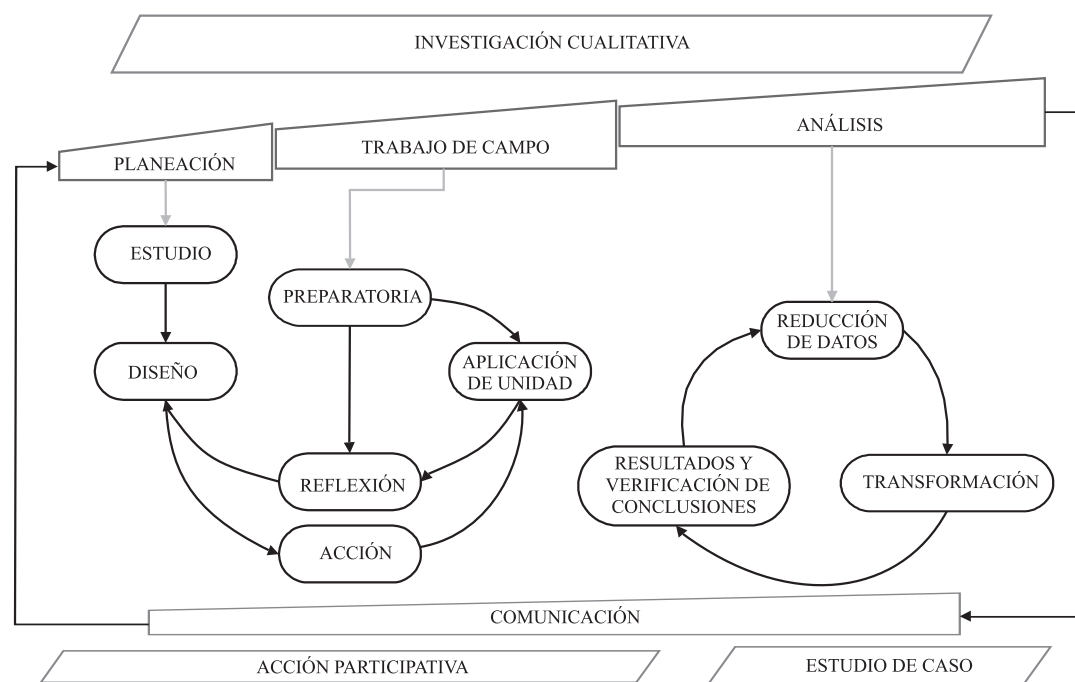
INVESTIGACIÓN CUALITATIVA

PLANEACIÓN

TRABAJO DE CAMPO

ANÁLISIS

ESTUDIO

DISEÑO

PREPARATORIA

APLICACIÓN DE UNIDAD

REFLEXIÓN

ACCIÓN

REDUCCIÓN DE DATOS

TRANSFORMACIÓN

RESULTADOS Y VERIFICACIÓN DE CONCLUSIONES

COMUNICACIÓN

ACCIÓN PARTICIPATIVA

ESTUDIO DE CASO